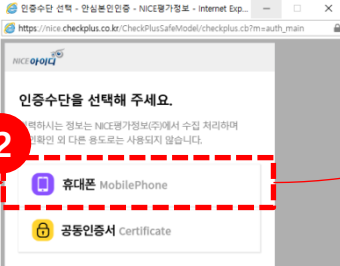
인증수단 선택 - 안심본인인증 - NICE평가정보 - Internet Exp
https://nice.checkplus.co.kr/CheckPlusSafeModel/checkplus.cb?m=auth_main

NICE아이디

인증수단을 선택해 주세요.

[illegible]력하시는 정보는 NICE평가정보(주)에서 수집 처리하며 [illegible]인확인 외 다른 용도로는 사용되지 않습니다.

2

휴대폰 MobilePhone

공동인증서 Certificate